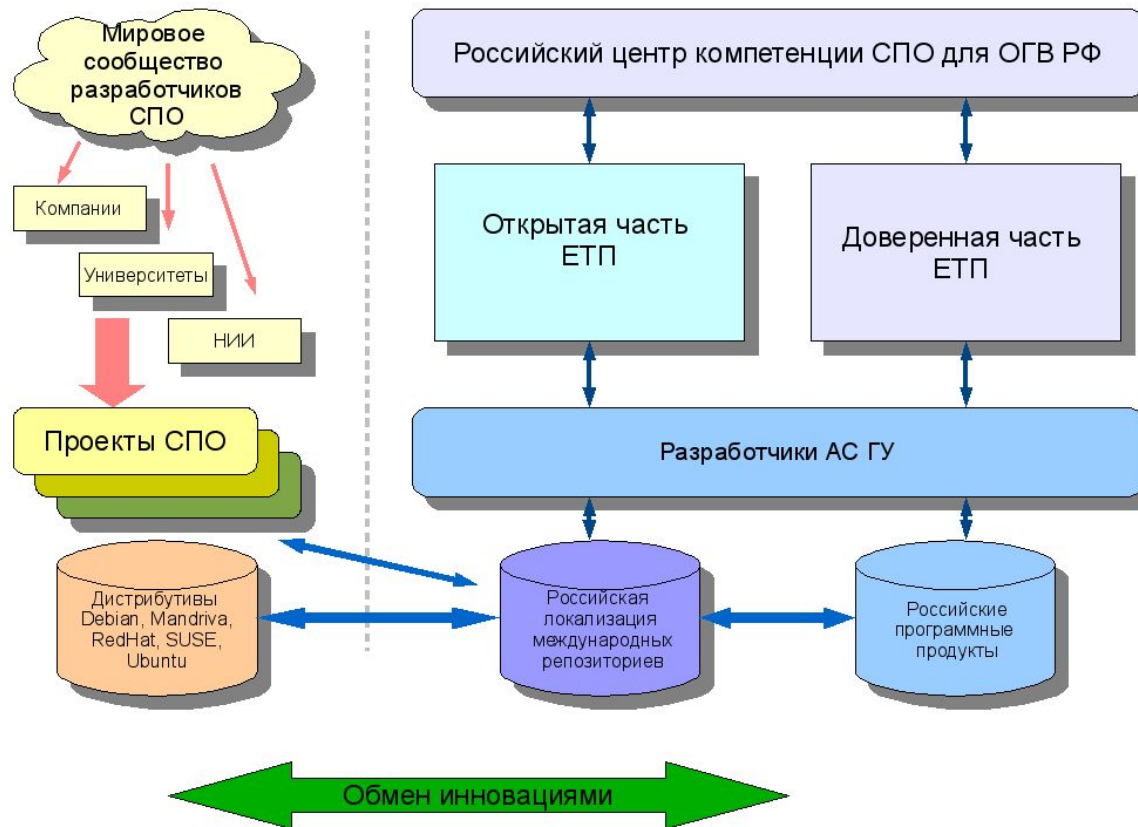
Мировое сообщество разработчиков СПО

Компании

Университеты

НИИ

Проекты СПО

Дистрибутивы Debian, Mandriva, RedHat, SUSE, Ubuntu

Российский центр компетенции СПО для ОГВ РФ

Открытая часть ЕТП

Доверенная часть ЕТП

Разработчики АС ГУ

Российская локализация международных репозиториев

Российские программные продукты

Обмен инновациями